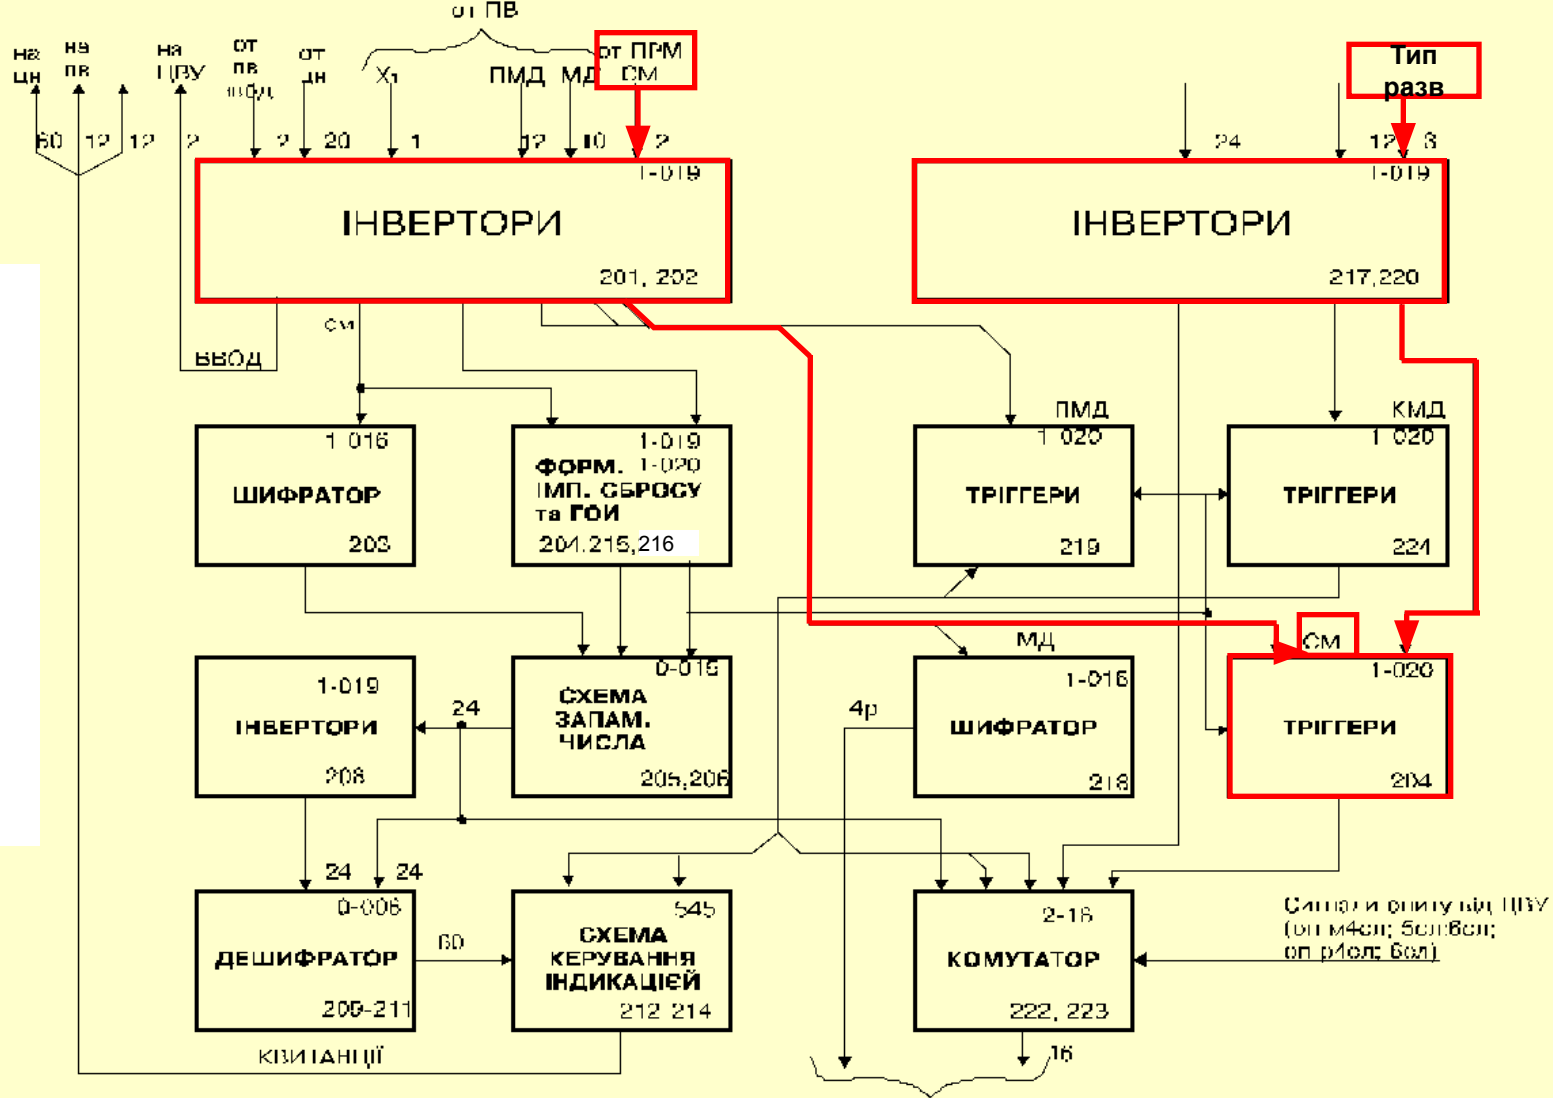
от ПВ

на ЦН
на ПВ
на ЦВУ
от ПВ ввод
от ЦН
$X_1$
ПМД
МД
от ПРМ СМ
Тип разв

60 12 12 2 2 20 1 12 10 2
24 12 3

1-019
ІНВЕРТОРИ
201, 202

1-019
ІНВЕРТОРИ
217,220

СМ
ВВОД

1-016
ШИФРАТОР
203

1-019
1-020
ФОРМ. ІМП. СБРОСУ та ГОИ
204,215,216

ПМД
1-020
ТРІГГЕРИ
219

КМД
1-020
ТРІГГЕРИ
221

МД
СМ

1-019
ІНВЕРТОРИ
208

24

0-015
СХЕМА ЗАПАМ. ЧИСЛА
205,206

4р

1-016
ШИФРАТОР
218

1-020
ТРІГГЕРИ
204

24 24

0-006
ДЕШИФРАТОР
209-211

60

545
СХЕМА КЕРУВАННЯ ІНДИКАЦІЄЙ
212 214

2-16
КОМУТАТОР
222, 223

Сигнали опиту від ЦВУ (оп м4сл; 5сл6сл; оп р4сл; 6сл)

КВИТАНЦІЇ

16